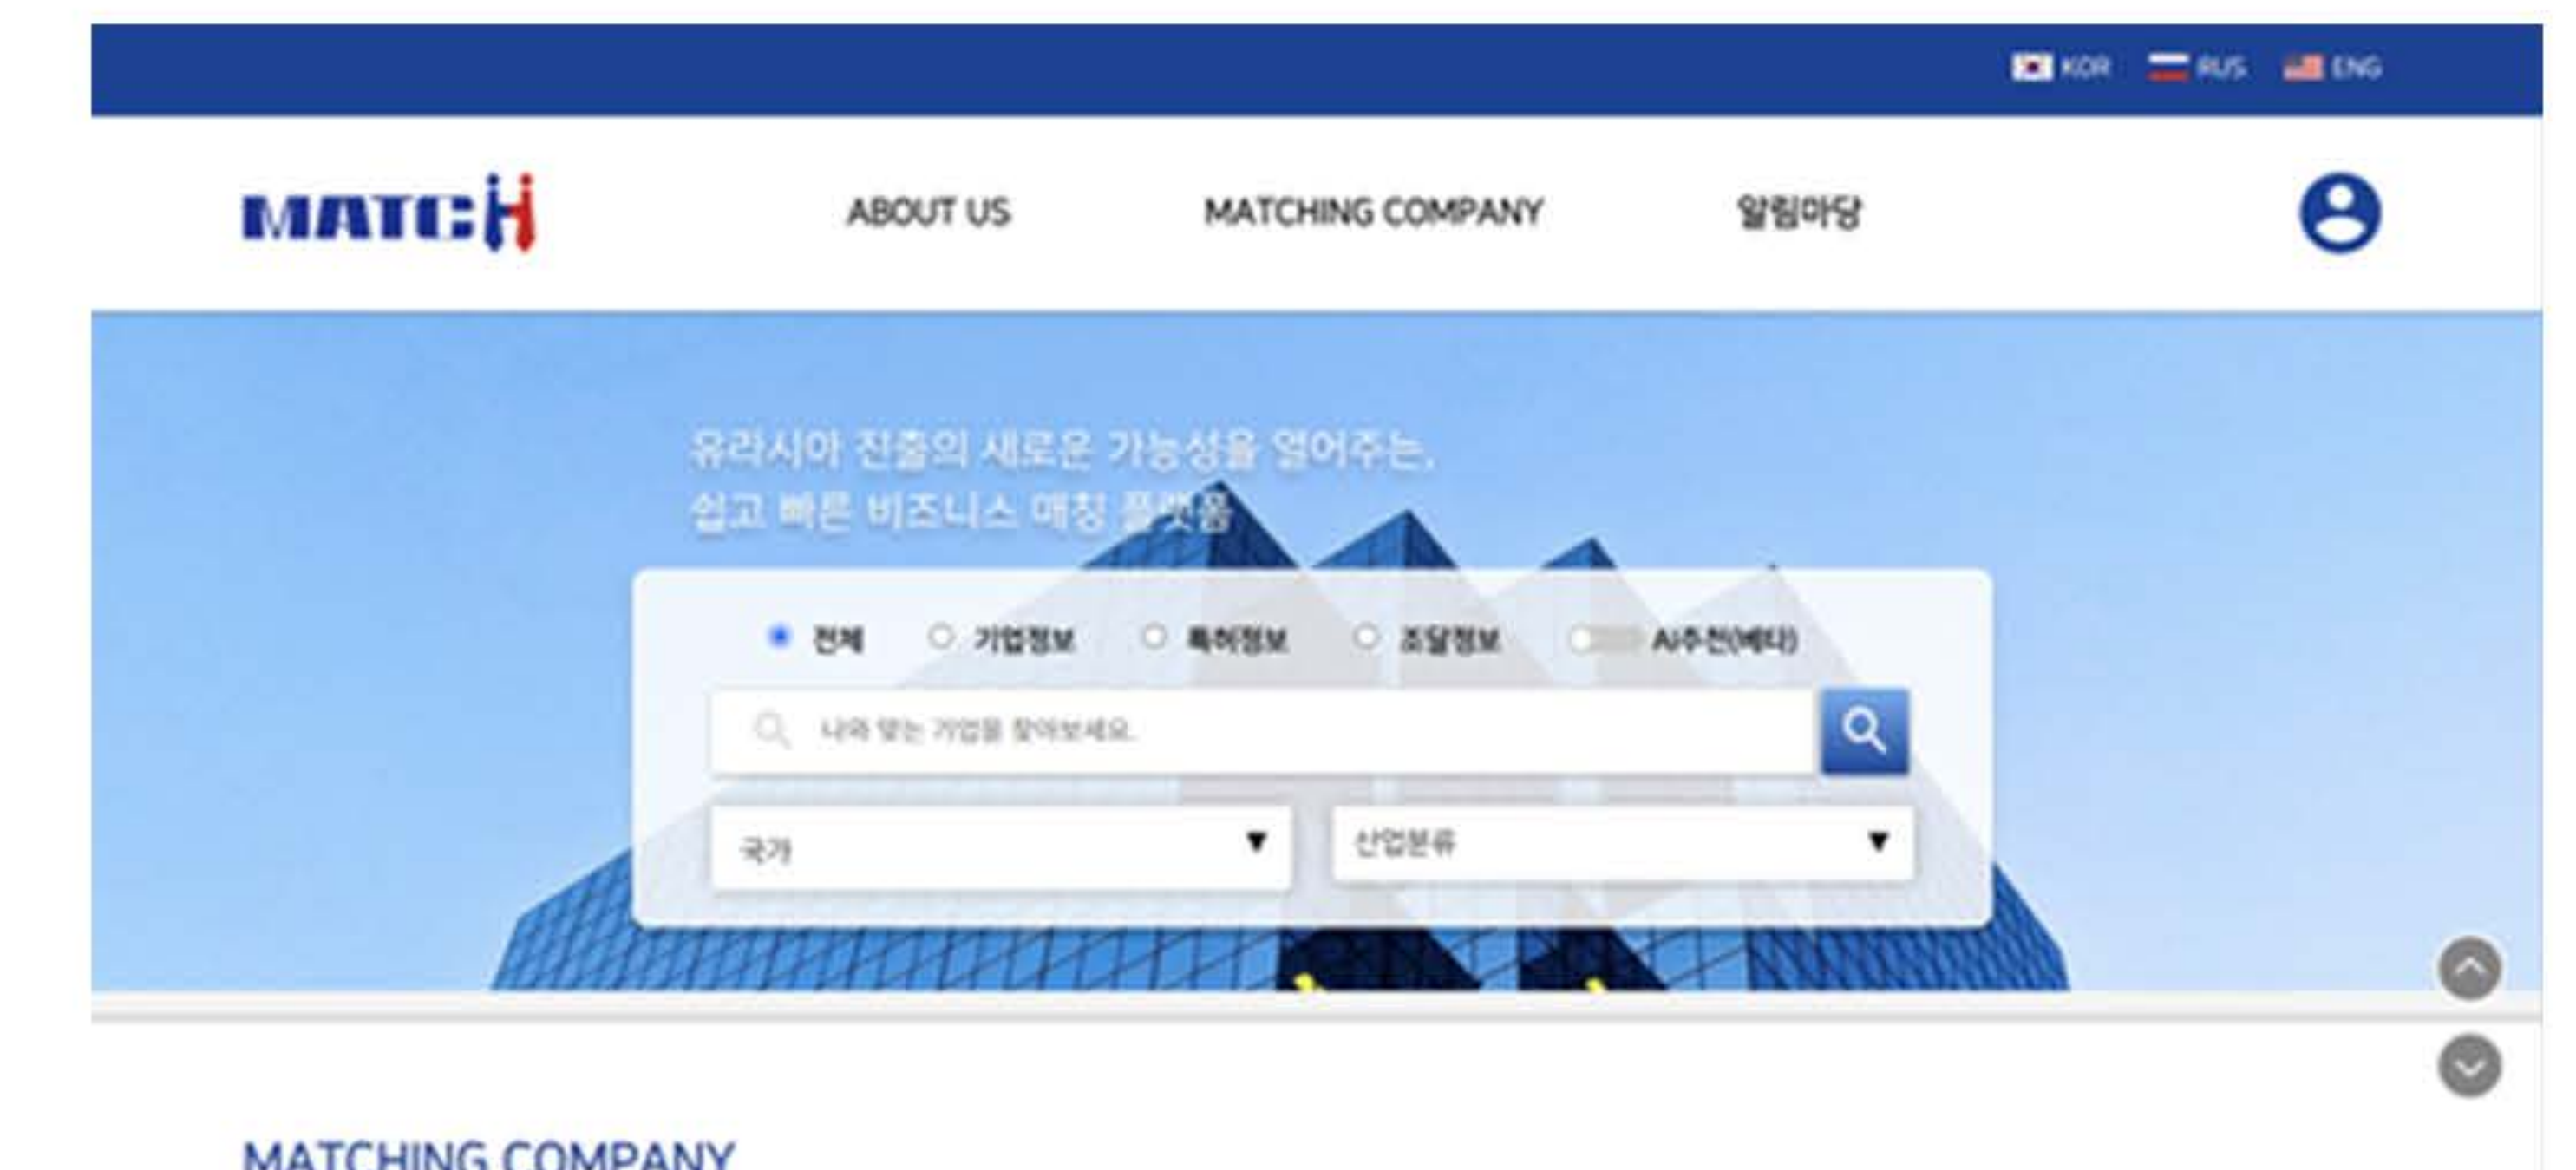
KOR RUS ENG

MATCH

ABOUT US MATCHING COMPANY 알림마당

유라시아 진출의 새로운 가능성을 열어주는,
쉽고 빠른 비즈니스 매칭 플랫폼

전체 기업정보 특허정보 조달정보 AI추천(베타)

나와 맞는 기업을 찾아보세요.

국가 ▼

산업분류 ▼

MATCHING COMPANY